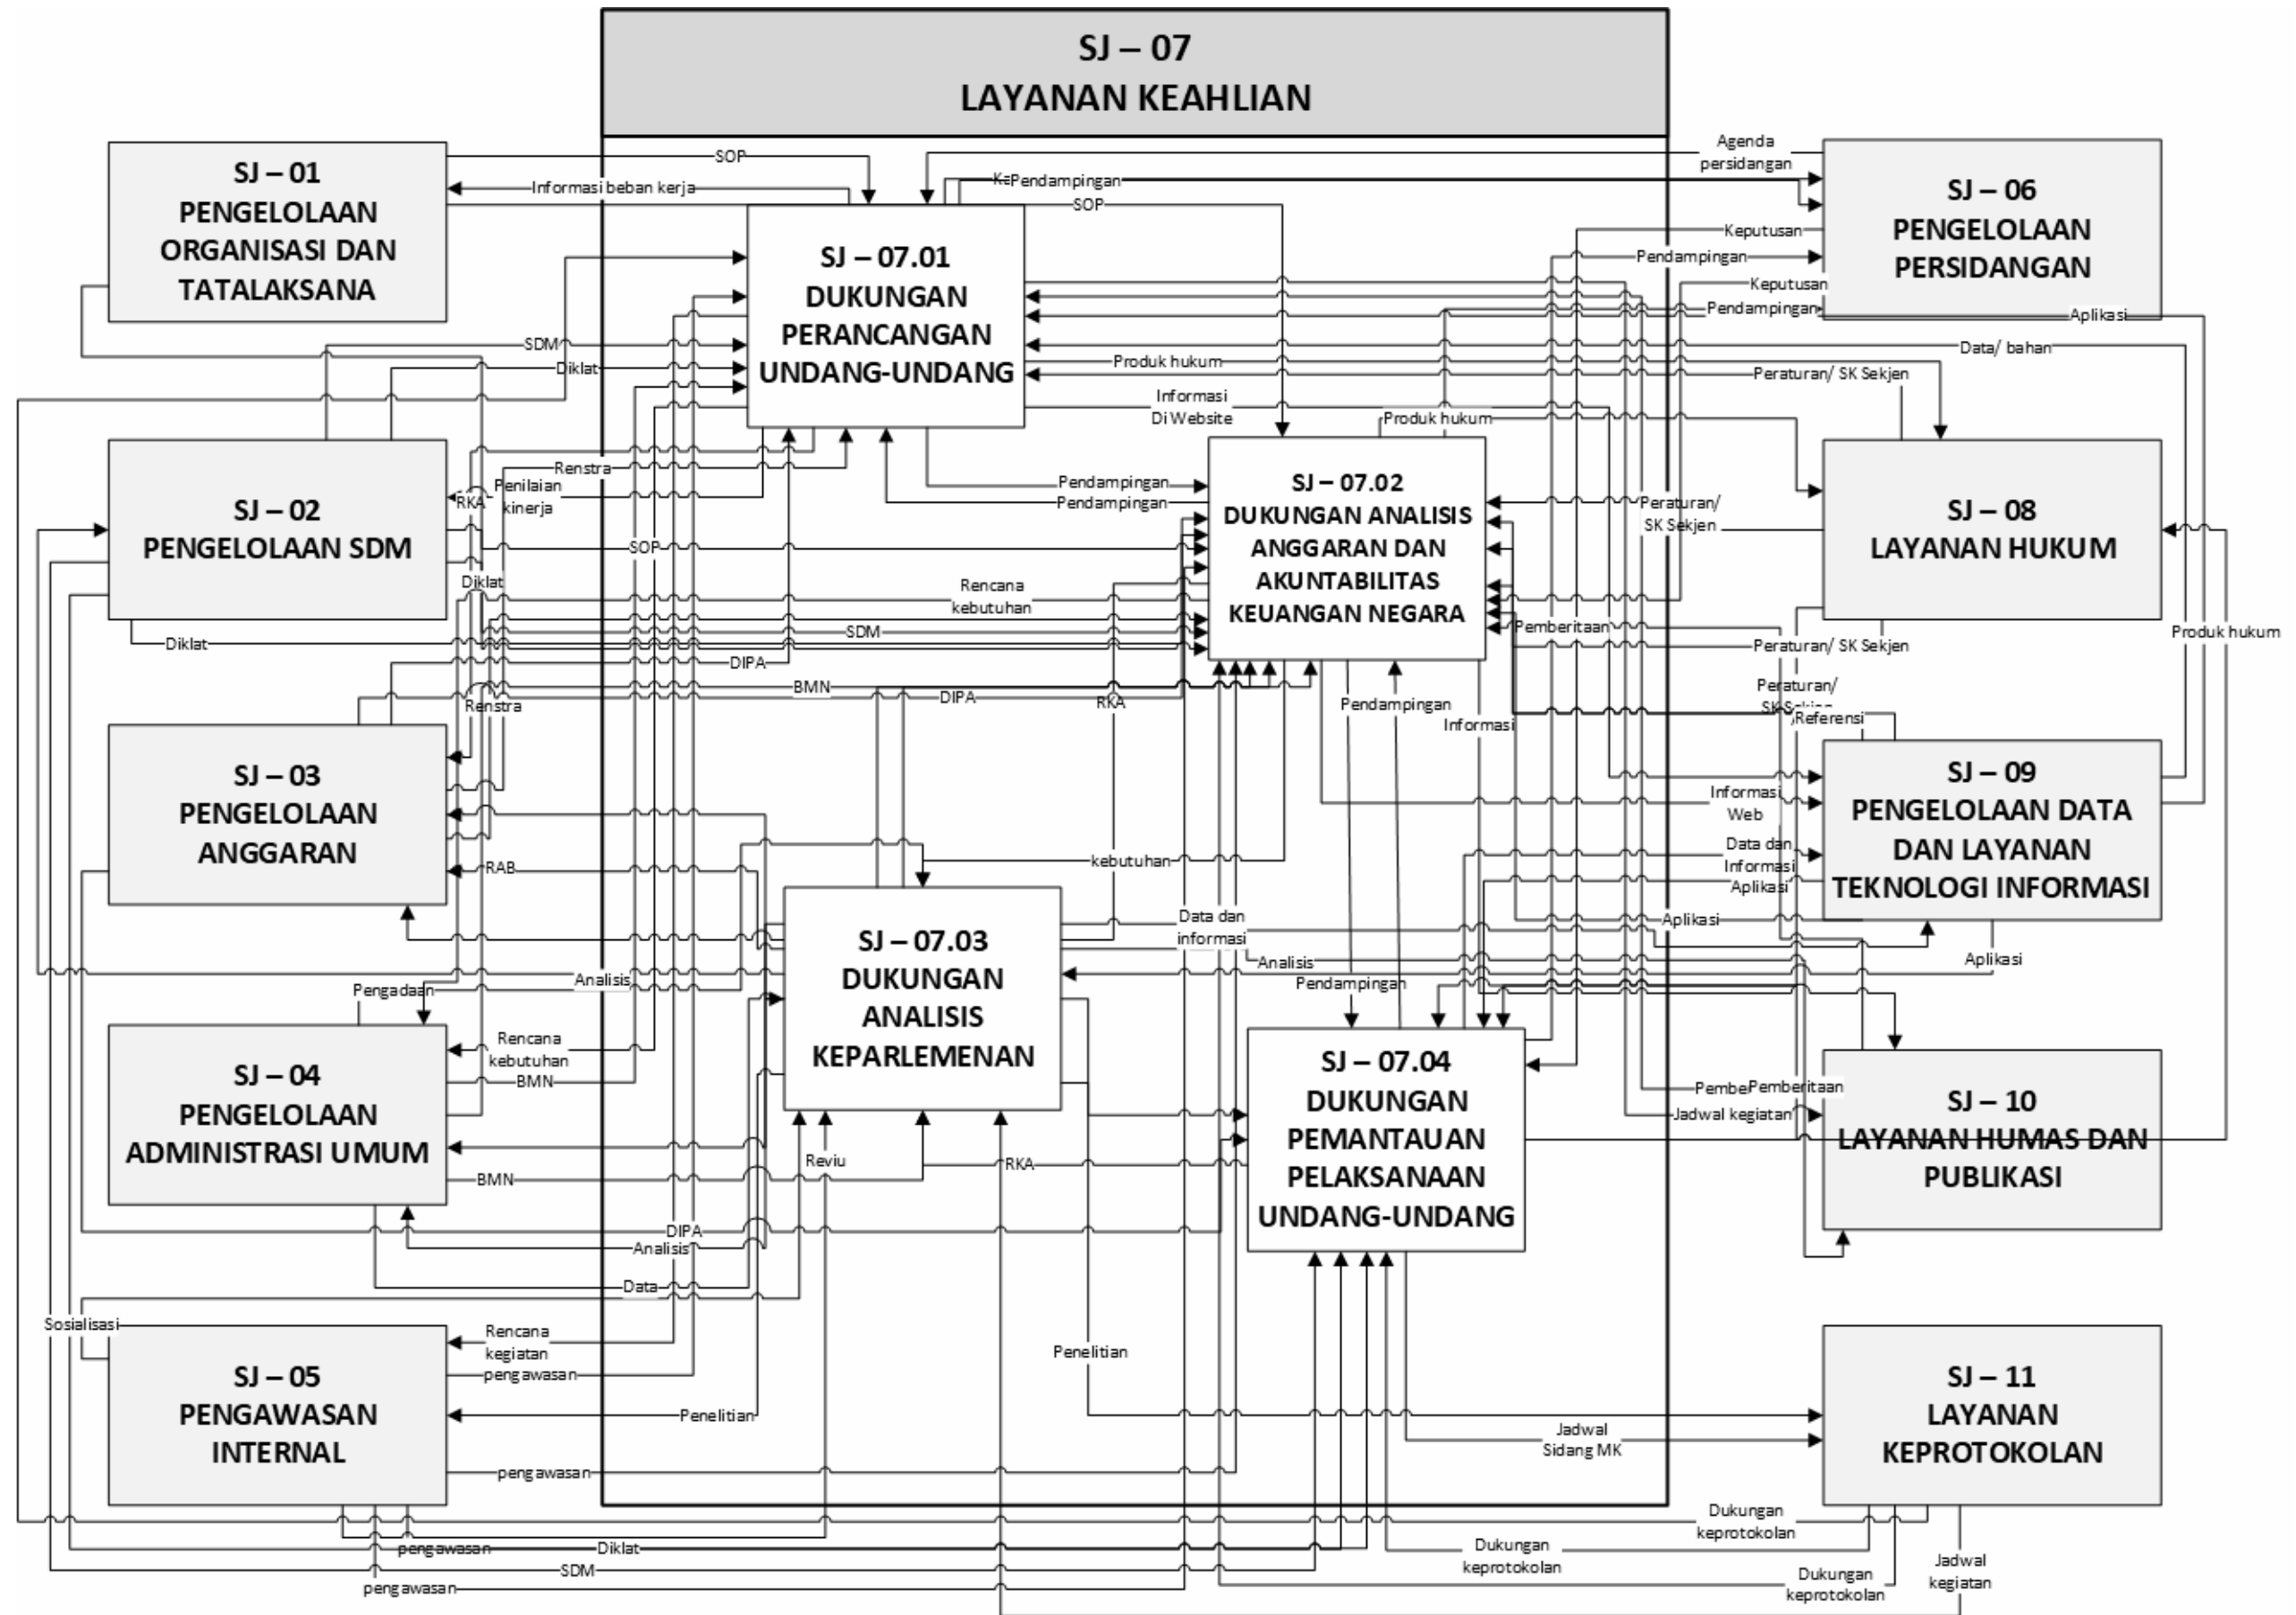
SJ – 07
LAYANAN KEAHLIAN

SJ – 01
PENGELOLAAN ORGANISASI DAN TATALAKSANA

SJ – 02
PENGELOLAAN SDM

SJ – 03
PENGELOLAAN ANGGARAN

SJ – 04
PENGELOLAAN ADMINISTRASI UMUM

SJ – 05
PENGAWASAN INTERNAL

SJ – 07.01
DUKUNGAN PERANCANGAN UNDANG-UNDANG

SJ – 07.02
DUKUNGAN ANALISIS ANGGARAN DAN AKUNTABILITAS KEUANGAN NEGARA

SJ – 07.03
DUKUNGAN ANALISIS KEPARLEMENAN

SJ – 07.04
DUKUNGAN PEMANTAUAN PELAKSANAAN UNDANG-UNDANG

SJ – 06
PENGELOLAAN PERSIDANGAN

SJ – 08
LAYANAN HUKUM

SJ – 09
PENGELOLAAN DATA DAN LAYANAN TEKNOLOGI INFORMASI

SJ – 10
LAYANAN HUMAS DAN PUBLIKASI

SJ – 11
LAYANAN KEPROTOKOLAN

SOP
Informasi beban kerja
Agenda persidangan
KePendampingan
SOP
Keputusan
Pendampingan
Keputusan
Pendampingan
Aplikasi
SDM
Diklat
Data/ bahan
Produk hukum
Peraturan/ SK Sekjen
Informasi Di Website
Produk hukum
Renstra
Penilaian kinerja
RKA
Pendampingan
Pendampingan
Peraturan/ SK Sekjen
SOP
Diklat
Rencana kebutuhan
Produk hukum
Diklat
SDM
Pemberitaan
Peraturan/ SK Sekjen
DIPA
BMN
DIPA
RKA
Renstra
Pendampingan
Peraturan/ SK Sekjen
Referensi
Informasi
Informasi Web
Data dan Informasi
Aplikasi
RAB
kebutuhan
Data dan informasi
Aplikasi
Analisis
Analisis
Aplikasi
Pengadaan
Pendampingan
Rencana kebutuhan
BMN
PembePemberitaan
Jadwal kegiatan
Reviu
RKA
BMN
DIPA
Analisis
Data
Sosialisasi
Rencana kegiatan
pengawasan
Penelitian
Penelitian
Jadwal Sidang MK
pengawasan
Dukungan keprotokolan
Dukungan keprotokolan
pengawasan
Diklat
SDM
Dukungan keprotokolan
Jadwal kegiatan
pengawasan